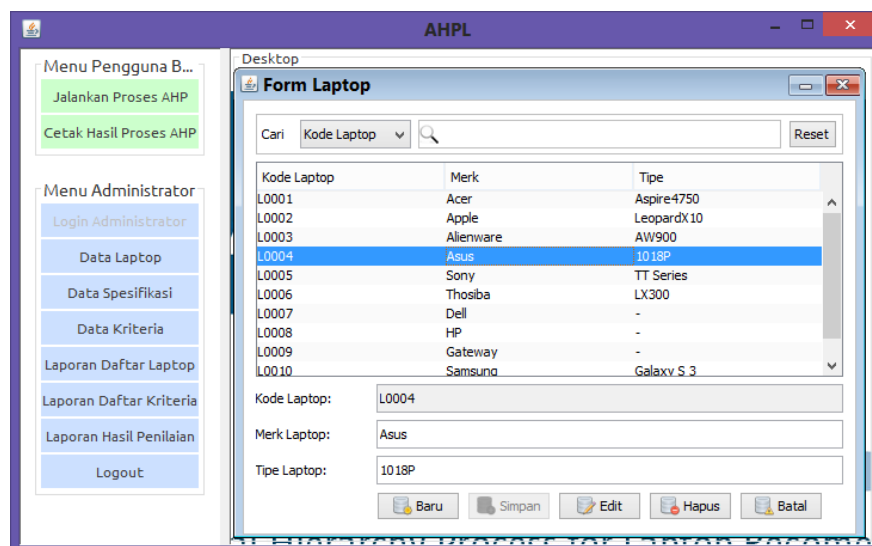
AHPL

Menu Pengguna B...
Jalankan Proses AHP
Cetak Hasil Proses AHP

Menu Administrator
Login Administrator
Data Laptop
Data Spesifikasi
Data Kriteria
Laporan Daftar Laptop
Laporan Daftar Kriteria
Laporan Hasil Penilaian
Logout

Desktop

Form Laptop

Cari Kode Laptop Reset

| Kode Laptop | Merk | Tipe |
|---|---|---|
| L0001 | Acer | Aspire4750 |
| L0002 | Apple | LeopardX10 |
| L0003 | Alienware | AW900 |
| L0004 | Asus | 1018P |
| L0005 | Sony | TT Series |
| L0006 | Thosiba | LX300 |
| L0007 | Dell | - |
| L0008 | HP | - |
| L0009 | Gateway | - |
| L0010 | Samsung | Galaxy S 3 |

Kode Laptop: L0004
Merk Laptop: Asus
Tipe Laptop: 1018P

Baru Simpan Edit Hapus Batal

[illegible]